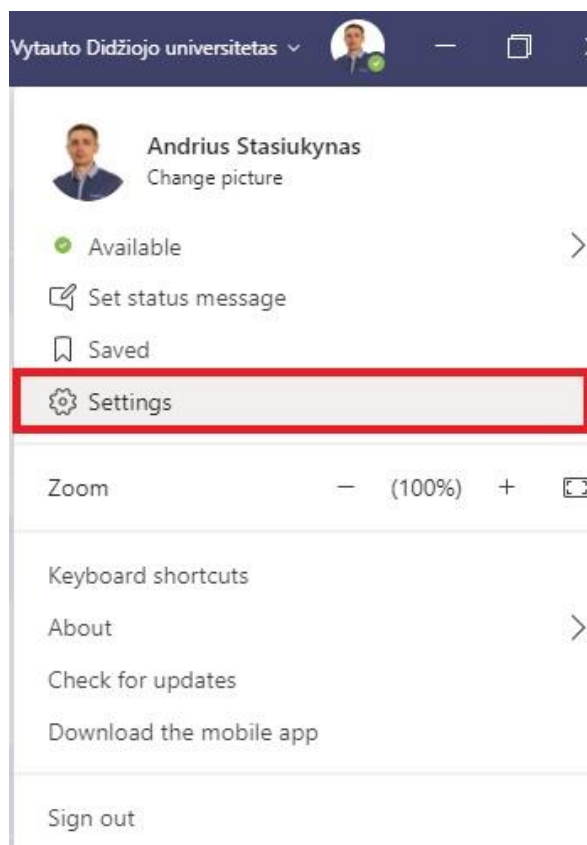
Vytauto Didžiojo universitetas

Andrius Stasiukynas
Change picture

Available

Set status message

Saved

Settings

Zoom — (100%) +

Keyboard shortcuts

About

Check for updates

Download the mobile app

Sign out